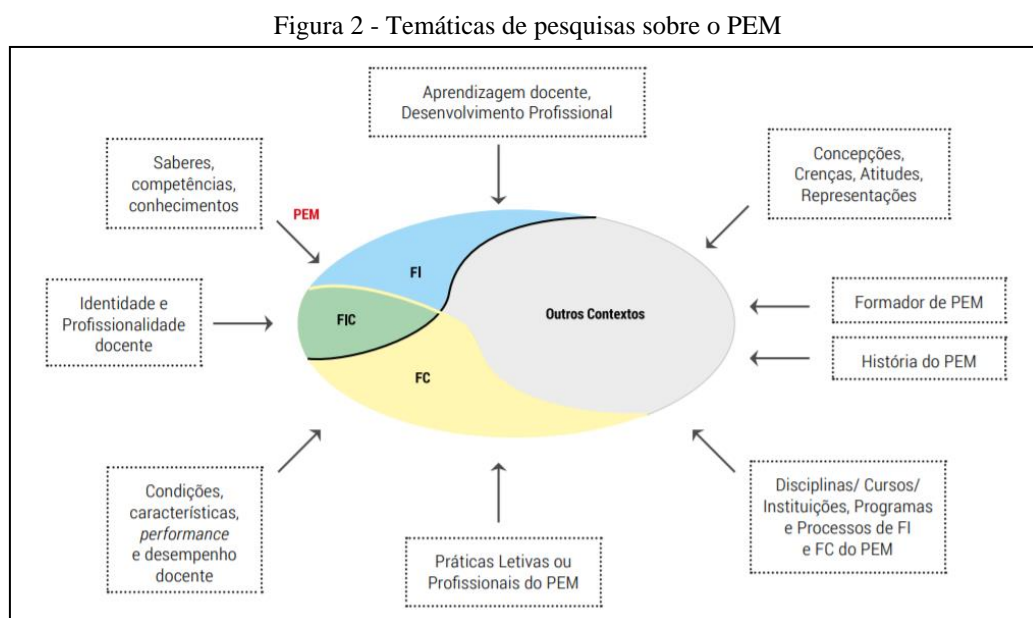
Figura 2 - Temáticas de pesquisas sobre o PEM

Aprendizagem docente, Desenvolvimento Profissional

Saberes, competências, conhecimentos

Concepções, Crenças, Atitudes, Representações

PEM

FI

FIC

Outros Contextos

FC

Identidade e Profissionalidade docente

Formador de PEM

História do PEM

Condições, características, *performance* e desempenho docente

Práticas Letivas ou Profissionais do PEM

Disciplinas/ Cursos/ Instituições, Programas e Processos de FI e FC do PEM